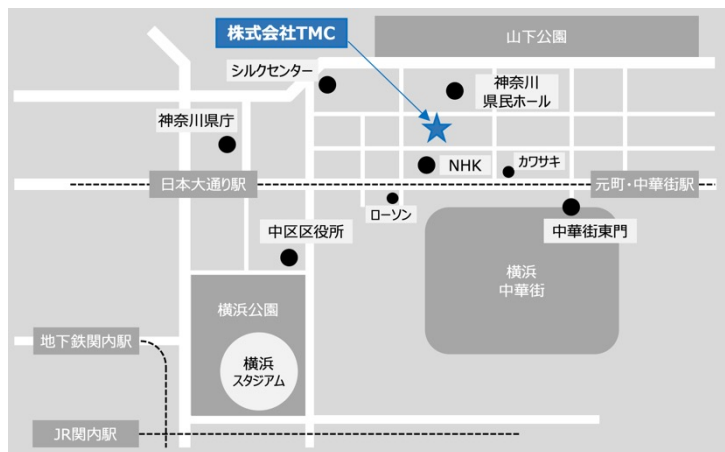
株式会社TMC

山下公園

シルクセンター

神奈川
県民ホール

神奈川県庁

NHK

カワサキ

日本大通り駅

元町・中華街駅

ローソン

中華街東門

中区区役所

横浜
中華街

横浜公園

横浜
スタジアム

地下鉄関内駅

JR関内駅